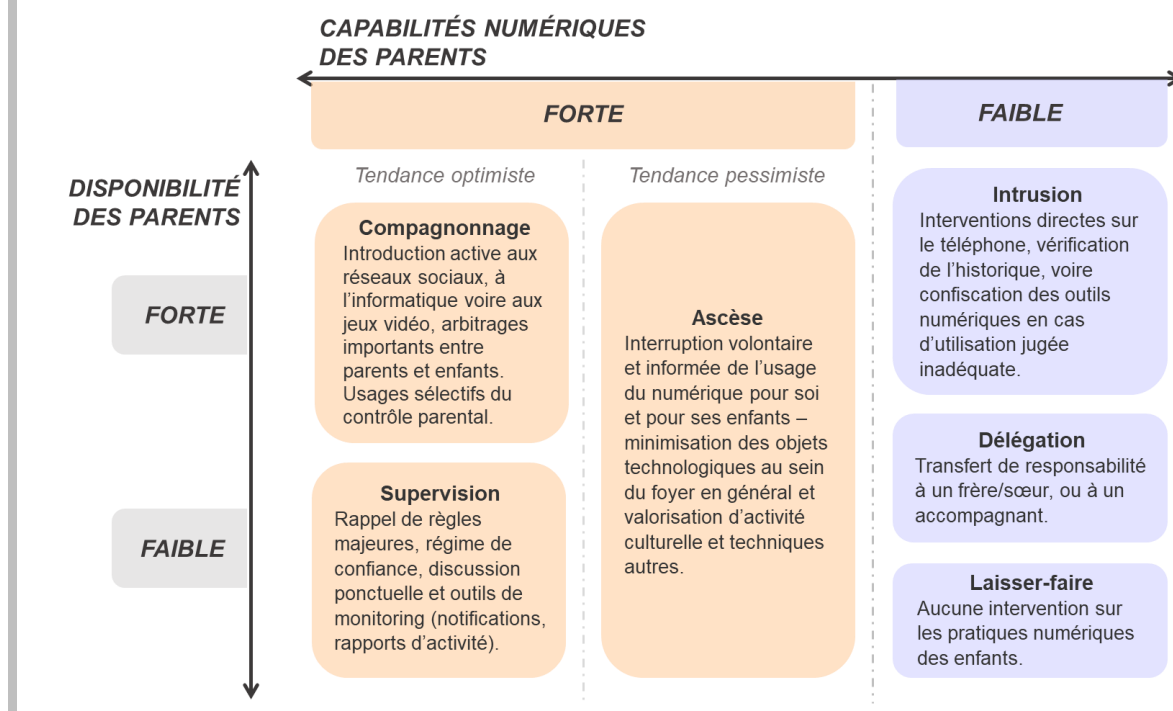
CAPABILITÉS NUMÉRIQUES DES PARENTS

FORTE

FAIBLE

DISPONIBILITÉ DES PARENTS

Tendance optimiste

Tendance pessimiste

FORTE

Compagnonnage
Introduction active aux réseaux sociaux, à l'informatique voire aux jeux vidéo, arbitrages importants entre parents et enfants. Usages sélectifs du contrôle parental.

Ascèse
Interruption volontaire et informée de l'usage du numérique pour soi et pour ses enfants – minimisation des objets technologiques au sein du foyer en général et valorisation d'activité culturelle et techniques autres.

Intrusion
Interventions directes sur le téléphone, vérification de l'historique, voire confiscation des outils numériques en cas d'utilisation jugée inadéquate.

FAIBLE

Supervision
Rappel de règles majeures, régime de confiance, discussion ponctuelle et outils de monitoring (notifications, rapports d'activité).

Délégation
Transfert de responsabilité à un frère/sœur, ou à un accompagnant.

Laisser-faire
Aucune intervention sur les pratiques numériques des enfants.